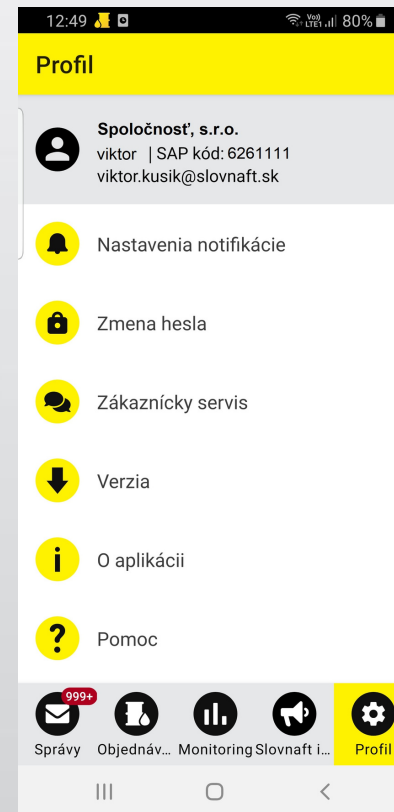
12:49 80%

Profil

Spoločnosť, s.r.o.
viktor | SAP kód: 6261111
viktor.kusik@slovnaft.sk

Nastavenia notifikácie

Zmena hesla

Zákaznícky servis

Verzia

O aplikácii

Pomoc

999+
Správy Objednáv... Monitoring Slovnaft i... Profil